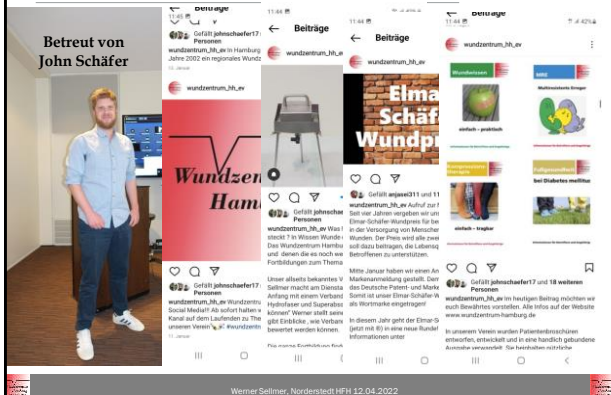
Betreut von John Schäfer

11:45
Beiträge
wundzentrum_hh_ev
Gefällt johnschaefer17 und Personen
wundzentrum_hh_ev In Hamburg Jahre 2002 ein regionales Wund
Wundzen Hamb
Gefällt johnschaefer17 Personen
wundzentrum_hh_ev Wundzentrum Social Media!!! Ab sofort halten w Kanal auf dem Laufenden zu The unseren Verein #wundzentrum
11. Januar

11:44
Beiträge
wundzentrum_hh_ev
Gefällt johnschaefer
wundzentrum_hh_ev Was steckt ? In Wissen Wunde Das Wundzentrum Hambur und denen die es noch we Fortbildungen zum Thema
Unser allseits bekanntes V Sellmer macht am Dienstag Anfang mit einem Verband Hydrofaser und Superabsorbe können" Werner stellt seine gibt Einblicke, wie Verbands bewertet werden können.
Die ganze Fortbildung findet

11:44
Beiträge
wundzentrum_hh_ev
Elmar Schäfer Wundpr
Gefällt anjasei311 und 11
wundzentrum_hh_ev Aufruf zur Seit vier Jahren vergeben wir um Elmar-Schäfer-Wundpreis für be in der Versorgung von Menschen Wunden. Der Preis wird alle zwei soll dazu beitragen, die Lebensqu Betroffenen zu unterstützen.
Mitte Januar haben wir einen An Markenanmeldung gestellt. Dem das Deutsche Patent- und Marke Somit ist unser Elmar-Schäfer-W als Wortmarke eingetragen!
In diesem Jahr geht der Elmar-Sc (jetzt mit ®) in eine neue Runde! Informationen unter

11:44
Beiträge
wundzentrum_hh_ev
Wundwissen
einfach - praktisch
MRE
Multiresistente Erreger
Kompressionstherapie
einfach - tragbar
Fußgesundheit
bei Diabetes mellitus
Gefällt johnschaefer17 und 18 weiteren Personen
wundzentrum_hh_ev Im heutigen Beitrag möchten wir euch Bewährtes vorstellen. Alle Infos auf der Website www.wundzentrum-hamburg.de
In unserem Verein wurden Patientenbroschüren entworfen, entwickelt und in eine handlich gebundene Ausgabe verwandelt. Sie beinhalten nützliche

Werner Sellmer, Norderstedt HFH 12.04.2022